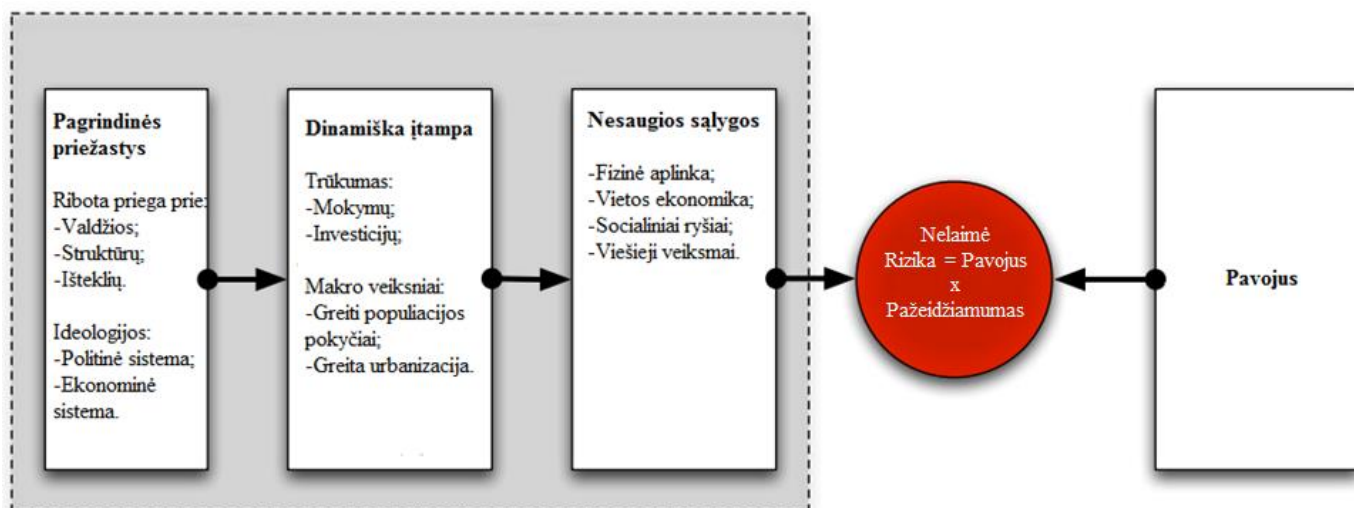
Pagrindinės priežastys

Ribota priega prie:
-Valdžios;
-Struktūrų;
-Išteklių.

Ideologijos:
-Politinė sistema;
-Ekonominė sistema.

Dinamiška įtampa

Trūkumas:
-Mokymų;
-Investicijų;

Makro veiksniai:
-Greiti populiacijos pokyčiai;
-Greita urbanizacija.

Nesaugios sąlygos

-Fizinė aplinka;
-Vietos ekonomika;
-Socialiniai ryšiai;
-Viešieji veiksmai.

Nelaimė
Rizika = Pavojus
x
Pažeidžiamumas

Pavojus